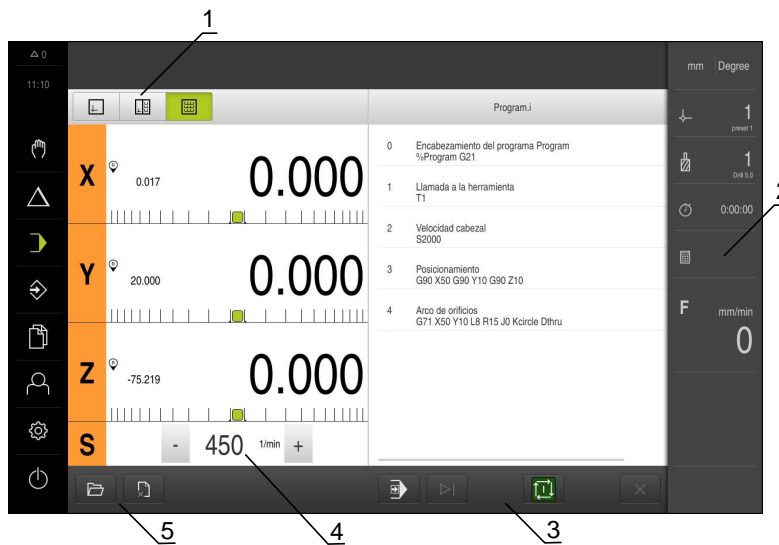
1

2

△ 0

11:10

Program.i

X 0.017 0.000

Y 20.000 0.000

Z -75.219 0.000

S - 450 1/min +

0 Encabezamiento del programa Program %Program G21

1 Llamada a la herramienta T1

2 Velocidad cabezal S2000

3 Posicionamiento G90 X50 G90 Y10 G90 Z10

4 Arco de orificios G71 X50 Y10 L8 R15 J0 Kcircle Dthru

mm Degree

1 preset 1

1 Drill 5.0

0:00:00

F mm/min 0

5

4

3